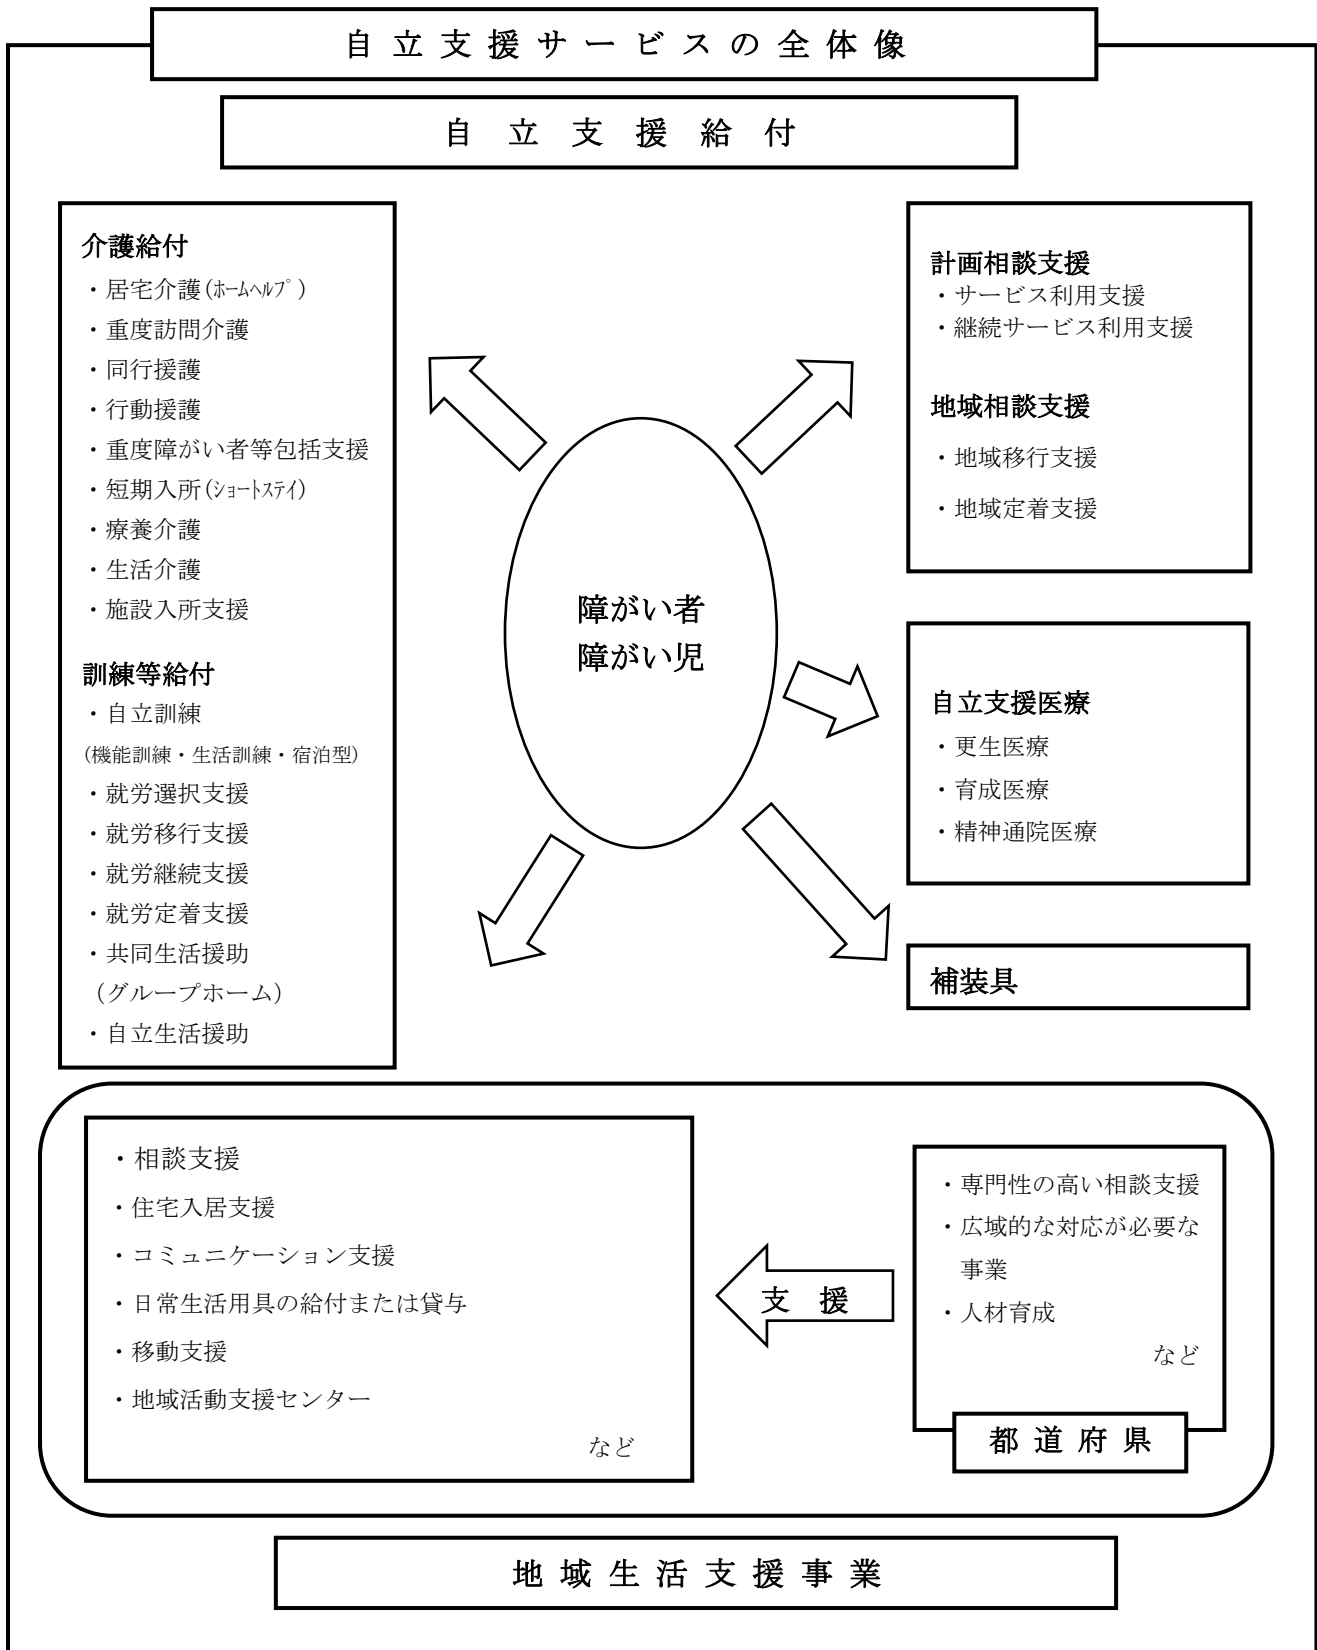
自立支援サービスの全体像

自立支援給付

介護給付
・居宅介護(ﾎｰﾑﾍﾙﾌﾟ)
・重度訪問介護
・同行援護
・行動援護
・重度障がい者等包括支援
・短期入所(ｼｮｰﾄｽﾃｲ)
・療養介護
・生活介護
・施設入所支援

訓練等給付
・自立訓練
(機能訓練・生活訓練・宿泊型)
・就労選択支援
・就労移行支援
・就労継続支援
・就労定着支援
・共同生活援助
(グループホーム)
・自立生活援助

障がい者
障がい児

計画相談支援
・サービス利用支援
・継続サービス利用支援

地域相談支援
・地域移行支援
・地域定着支援

自立支援医療
・更生医療
・育成医療
・精神通院医療

補装具

・相談支援
・住宅入居支援
・コミュニケーション支援
・日常生活用具の給付または貸与
・移動支援
・地域活動支援センター
など

支援

・専門性の高い相談支援
・広域的な対応が必要な事業
・人材育成
など

都道府県

地域生活支援事業